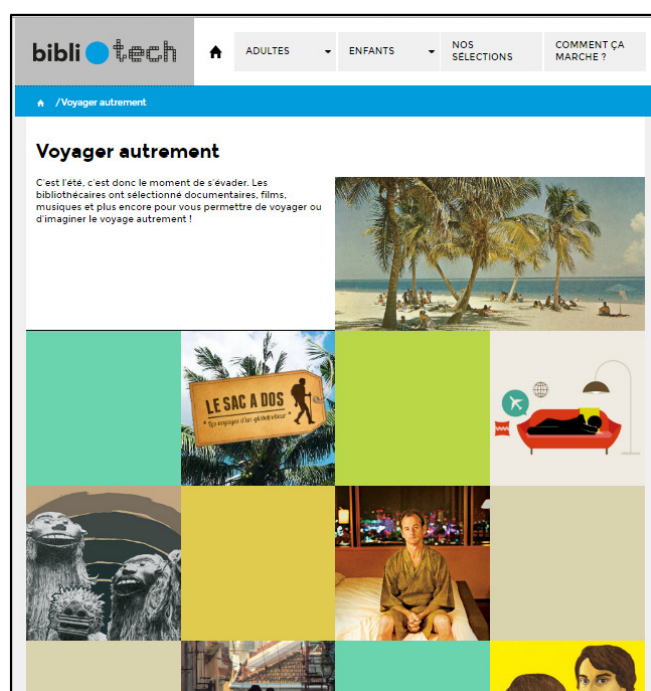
bibli tech

ADULTES
ENFANTS
NOS SÉLECTIONS
COMMENT ÇA MARCHE ?

/Voyager autrement

Voyager autrement

C'est l'été, c'est donc le moment de s'évader. Les bibliothécaires ont sélectionné documentaires, films, musiques et plus encore pour vous permettre de voyager ou d'imaginer le voyage autrement !

LE SAC A DOS
Les voyages d'un globetrotteur